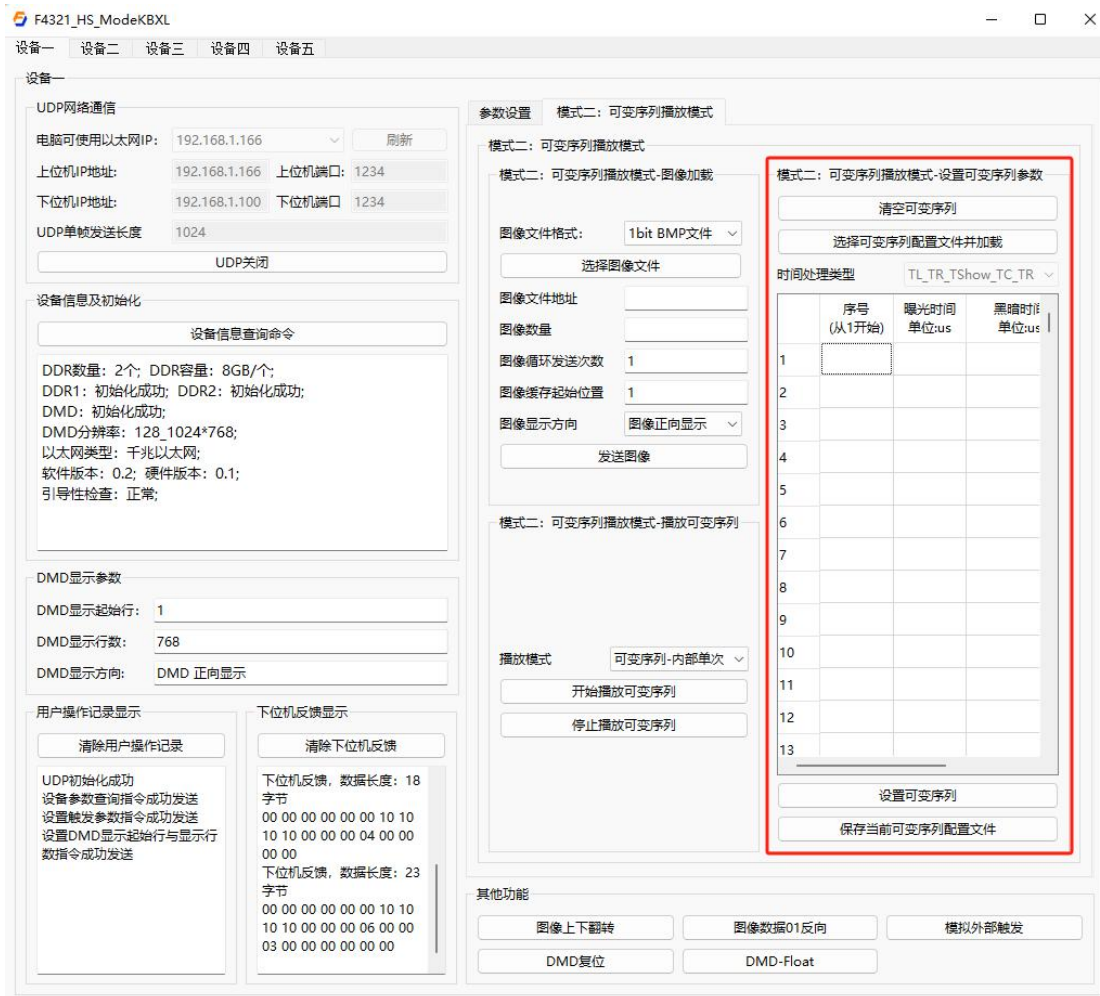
F4321_HS_ModeKBXL

设备一 设备二 设备三 设备四 设备五

设备一

UDP网络通信

电脑可使用以太网IP: 192.168.1.166 刷新

上位机IP地址: 192.168.1.166 上位机端口: 1234

下位机IP地址: 192.168.1.100 下位机端口 1234

UDP单帧发送长度 1024

UDP关闭

设备信息及初始化

设备信息查询命令

DDR数量: 2个; DDR容量: 8GB/个;
DDR1: 初始化成功; DDR2: 初始化成功;
DMD: 初始化成功;
DMD分辨率: 128_1024*768;
以太网类型: 千兆以太网;
软件版本: 0.2; 硬件版本: 0.1;
引导性检查: 正常;

DMD显示参数

DMD显示起始行: 1

DMD显示行数: 768

DMD显示方向: DMD 正向显示

用户操作记录显示

清除用户操作记录

UDP初始化成功
设备参数查询指令成功发送
设置触发参数指令成功发送
设置DMD显示起始行与显示行数指令成功发送

下位机反馈显示

清除下位机反馈

下位机反馈, 数据长度: 18字节
00 00 00 00 00 00 10 10 10 10 00 00 00 04 00 00 00 00
下位机反馈, 数据长度: 23字节
00 00 00 00 00 00 10 10 10 10 00 00 00 06 00 00 03 00 00 00 00 00

参数设置 模式二: 可变序列播放模式

模式二: 可变序列播放模式

模式二: 可变序列播放模式-图像加载

图像文件格式: 1bit BMP文件

选择图像文件

图像文件地址

图像数量

图像循环发送次数 1

图像缓存起始位置 1

图像显示方向 图像正向显示

发送图像

模式二: 可变序列播放模式-播放可变序列

播放模式 可变序列-内部单次

开始播放可变序列

停止播放可变序列

模式二: 可变序列播放模式-设置可变序列参数

清空可变序列

选择可变序列配置文件并加载

时间处理类型 TL_TR_TShow_TC_TR

| | 序号 (从1开始) | 曝光时间 单位:us | 黑暗时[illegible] 单位:us |
|---|---|---|---|
| 1 | | | |
| 2 | | | |
| 3 | | | |
| 4 | | | |
| 5 | | | |
| 6 | | | |
| 7 | | | |
| 8 | | | |
| 9 | | | |
| 10 | | | |
| 11 | | | |
| 12 | | | |
| 13 | | | |

设置可变序列

保存当前可变序列配置文件

其他功能

图像上下翻转 图像数据01反向 模拟外部触发

DMD复位 DMD-Float